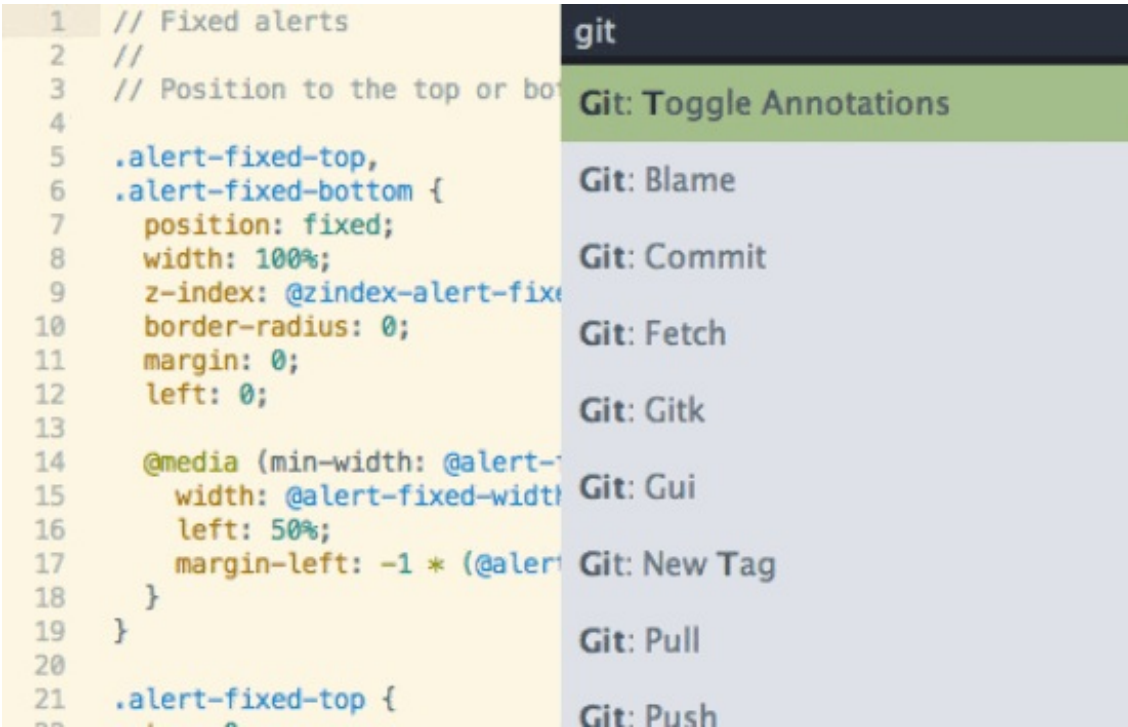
1 // Fixed alerts
2 //
3 // Position to the top or bot
4
5 .alert-fixed-top,
6 .alert-fixed-bottom {
7 position: fixed;
8 width: 100%;
9 z-index: @zindex-alert-fixe
10 border-radius: 0;
11 margin: 0;
12 left: 0;
13
14 @media (min-width: @alert-
15 width: @alert-fixed-widtl
16 left: 50%;
17 margin-left: -1 * (@alert
18 }
19 }
20
21 .alert-fixed-top {

git

Git: Toggle Annotations
Git: Blame
Git: Commit
Git: Fetch
Git: Gitk
Git: Gui
Git: New Tag
Git: Pull
Git: Push